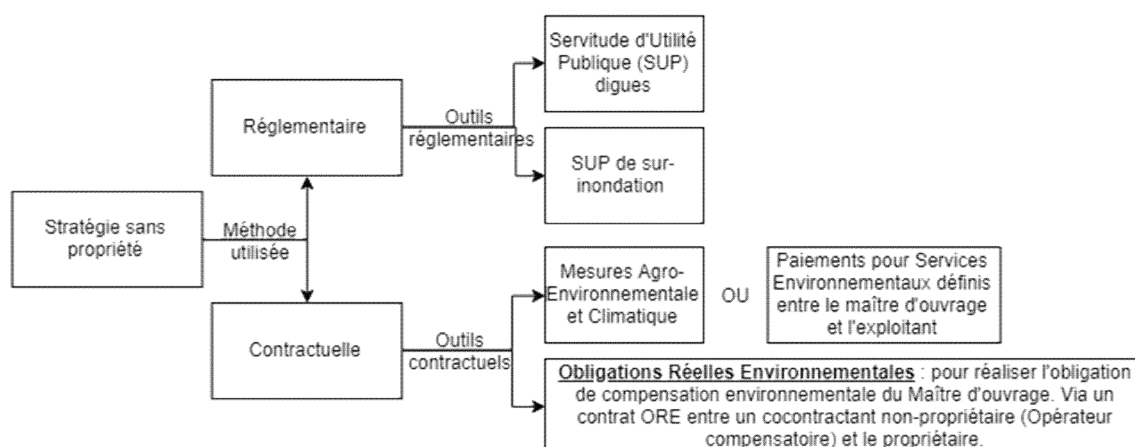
Stratégie sans propriété

Méthode utilisée

Réglementaire

Outils réglementaires

Servitude d'Utilité Publique (SUP) digues

SUP de sur-inondation

Contractuelle

Outils contractuels

Mesures Agro-Environnementale et Climatique

OU

Paiements pour Services Environnementaux définis entre le maître d'ouvrage et l'exploitant

Obligations Réelles Environnementales : pour réaliser l'obligation de compensation environnementale du Maître d'ouvrage. Via un contrat ORE entre un cocontractant non-propriétaire (Opérateur compensatoire) et le propriétaire.